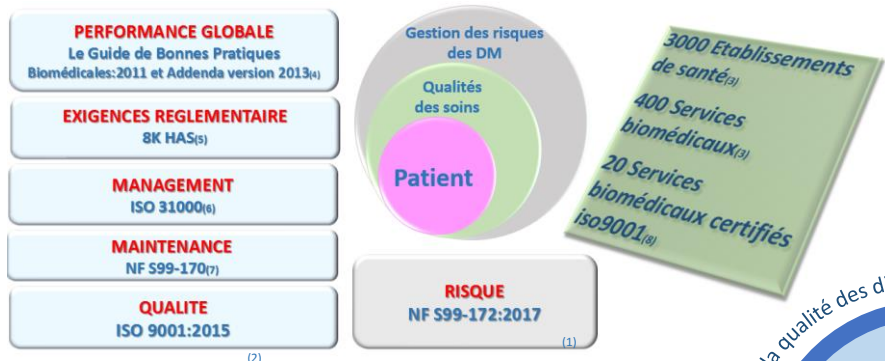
PERFORMANCE GLOBALE
Le Guide de Bonnes Pratiques Biomédicales:2011 et Addenda version 2013(4)

EXIGENCES REGLEMENTAIRE
8K HAS(5)

MANAGEMENT
ISO 31000(6)

MAINTENANCE
NF S99-170(7)

QUALITE
ISO 9001:2015

(2)

Gestion des risques des DM

Qualités des soins

Patient

RISQUE
NF S99-172:2017

(1)

3000 Etablissements de santé(3)
400 Services biomédicaux(3)
20 Services biomédicaux certifiés iso9001(8)

la qualité des d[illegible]